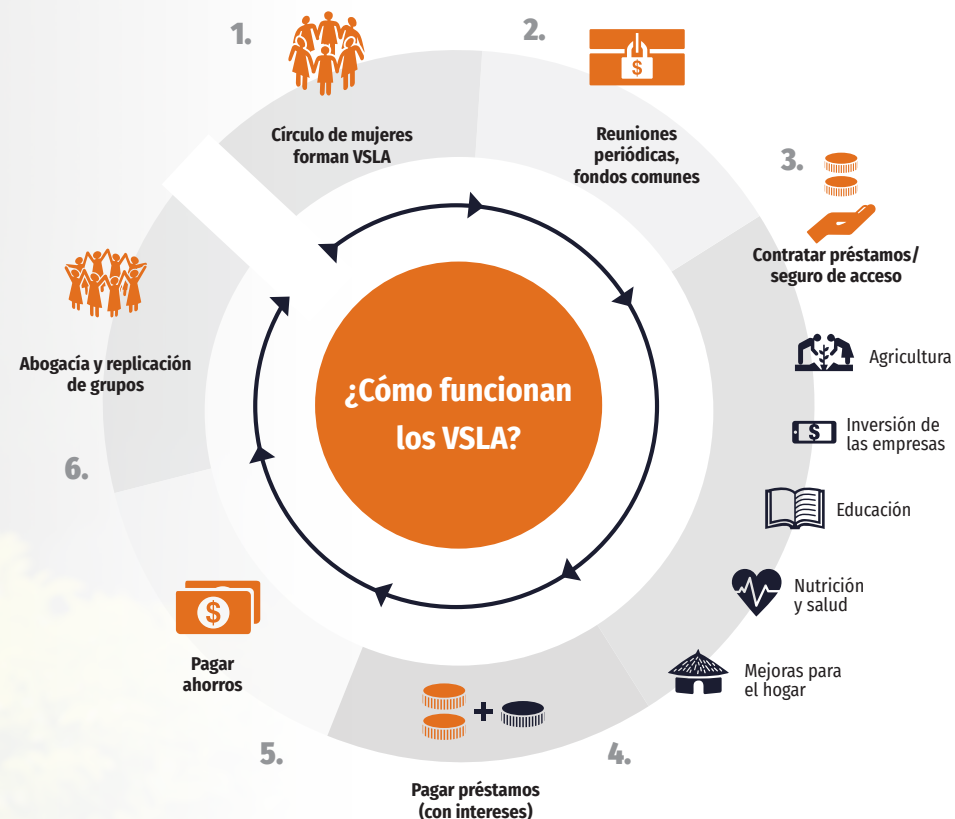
1.

Círculo de mujeres forman VSLA

2.

Reuniones periódicas, fondos comunes

3.

Contratar préstamos/ seguro de acceso

Agricultura

Inversión de las empresas

Educación

Nutrición y salud

Mejoras para el hogar

¿Cómo funcionan los VSLA?

Abogacía y replicación de grupos

6.

Pagar ahorros

5.

+

4.

Pagar préstamos (con intereses)